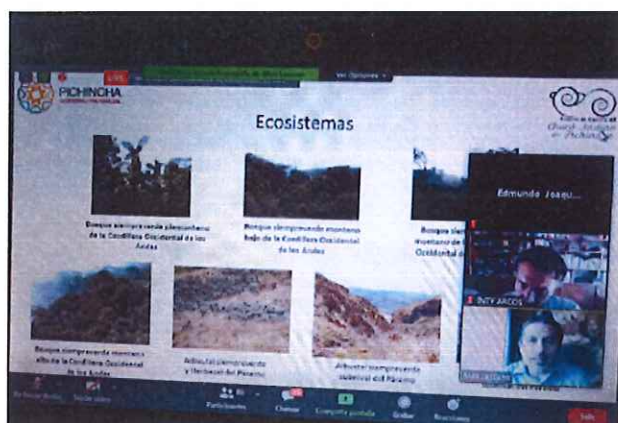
PICHINCHA

Ecosistemas

Bosque siempreverde piemontano de la Cordillera Occidental de los Andes

Bosque siempreverde montano bajo de la Cordillera Occidental de los Andes

Bosque siem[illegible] montano de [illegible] Occidental d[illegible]

Bosque siempreverde montano alto de la Cordillera Occidental de los Andes

Arbustal siempreverde y Herbazal del Páramo

Arbustal siempreverde subnival del Páramo

Edmundo Joaqu...

INTY ARCOS

Ver Opciones

Participantes

Chatear

Compartir pantalla

Grabar

Reacciones

Salir